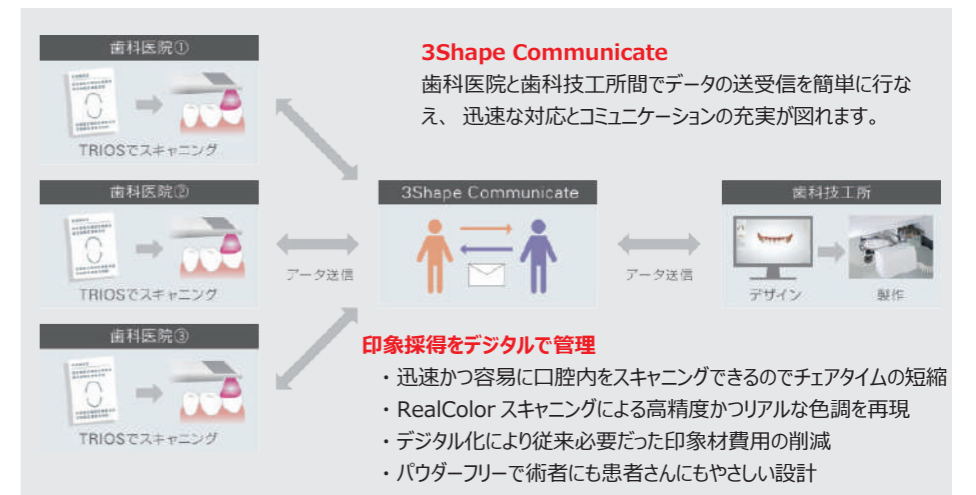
歯科医院①

TRIOSでスキャニング

歯科医院②

TRIOSでスキャニング

歯科医院③

TRIOSでスキャニング

3Shape Communicate

歯科医院と歯科技工所間でデータの送受信を簡単に行なえ、 迅速な対応とコミュニケーションの充実が図れます。

3Shape Communicate

データ送信

データ送信

歯科技工所

デザイン

製作

印象採得をデジタルで管理

・迅速かつ容易に口腔内をスキャニングできるのでチェアタイムの短縮

・RealColor スキャニングによる高精度かつリアルな色調を再現

・デジタル化により従来必要だった印象材費用の削減

・パウダーフリーで術者にも患者さんにもやさしい設計